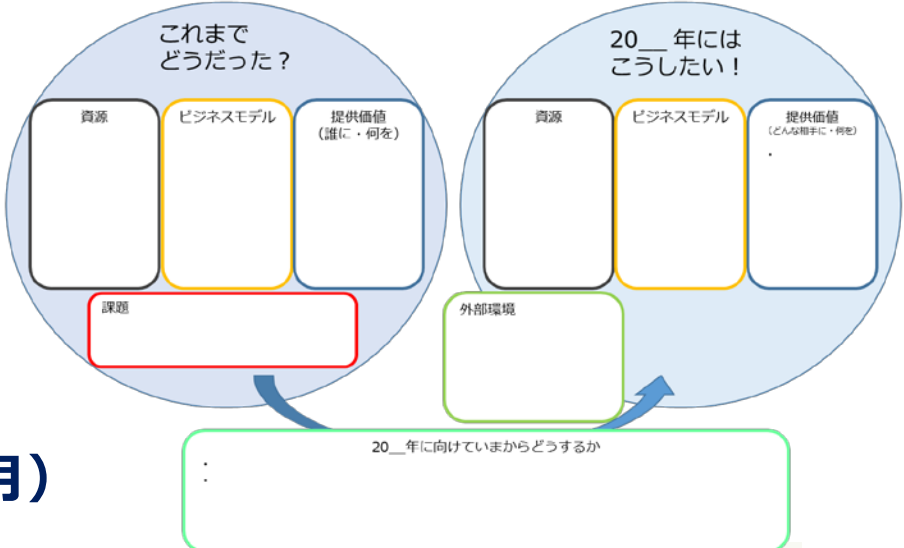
これまで
どうだった？

資源

ビジネスモデル

提供価値
（誰に・何を）

課題

20__ 年には
こうしたい！

資源

ビジネスモデル

提供価値
（どんな相手に・何を）
・

外部環境

20__年に向けていまからどうするか
・
・

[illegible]月）